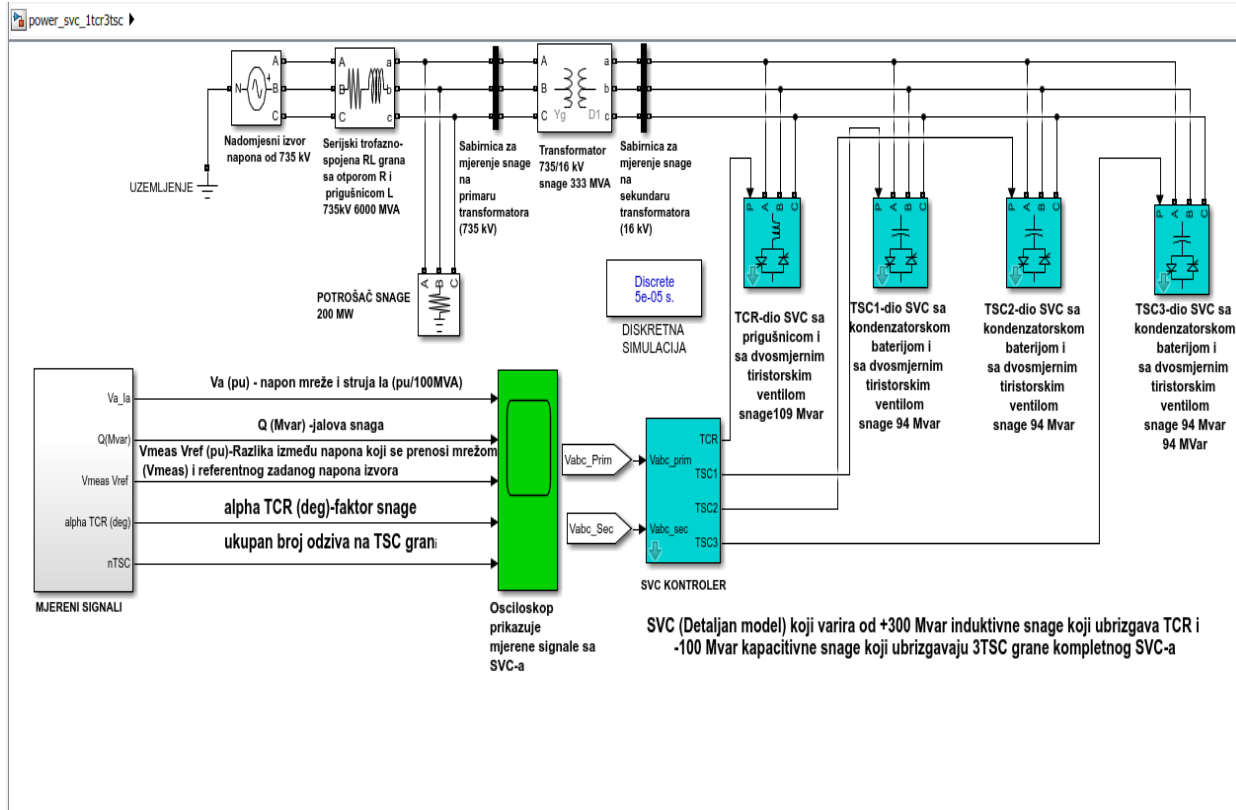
power_svc_1tcr3tsc ▸

N
A
B
C
A
B
C
a
b
c
A
B
C
Yg
a
b
c
D1

Nadomjesni izvor napona od 735 kV

Serijski trofaznospojena RL grana sa otporom R i prigušnicom L 735kV 6000 MVA

Sabirnica za mjerenje snage na primaru transformatora (735 kV)

Transformator 735/16 kV snage 333 MVA

Sabirnica za mjerenje snage na sekundaru transformatora (16 kV)

UZEMLJENJE

A B C
POTROŠAČ SNAGE 200 MW

Discrete
5e-05 s.

DISKRETNA SIMULACIJA

P A B C
TCR-dio SVC sa prigušnicom i sa dvosmjernim tiristorskim ventilom snage109 Mvar

P A B C
TSC1-dio SVC sa kondenzatorskom baterijom i sa dvosmjernim tiristorskim ventilom snage 94 Mvar

P A B C
TSC2-dio SVC sa kondenzatorskom baterijom i sa dvosmjernim tiristorskim ventilom snage 94 Mvar

P A B C
TSC3-dio SVC sa kondenzatorskom baterijom i sa dvosmjernim tiristorskim ventilom snage 94 Mvar 94 MVar

Va_Ia
Q(Mvar)
Vmeas Vref
alpha TCR (deg)
nTSC
MJERENI SIGNALI

Va (pu) - napon mreže i struja Ia (pu/100MVA)
Q (Mvar) -jalova snaga
Vmeas Vref (pu)-Razlika između napona koji se prenosi mrežom (Vmeas) i referentnog zadanog napona izvora
alpha TCR (deg)-faktor snage
ukupan broj odziva na TSC grani

Osciloskop prikazuje mjerene signale sa SVC-a

Vabc_Prim
Vabc_Sec
Vabc_prim
Vabc_sec
TCR
TSC1
TSC2
TSC3
SVC KONTROLER

SVC (Detaljan model) koji varira od +300 Mvar induktivne snage koji ubrizgava TCR i -100 Mvar kapacitivne snage koji ubrizgavaju 3TSC grane kompletnog SVC-a